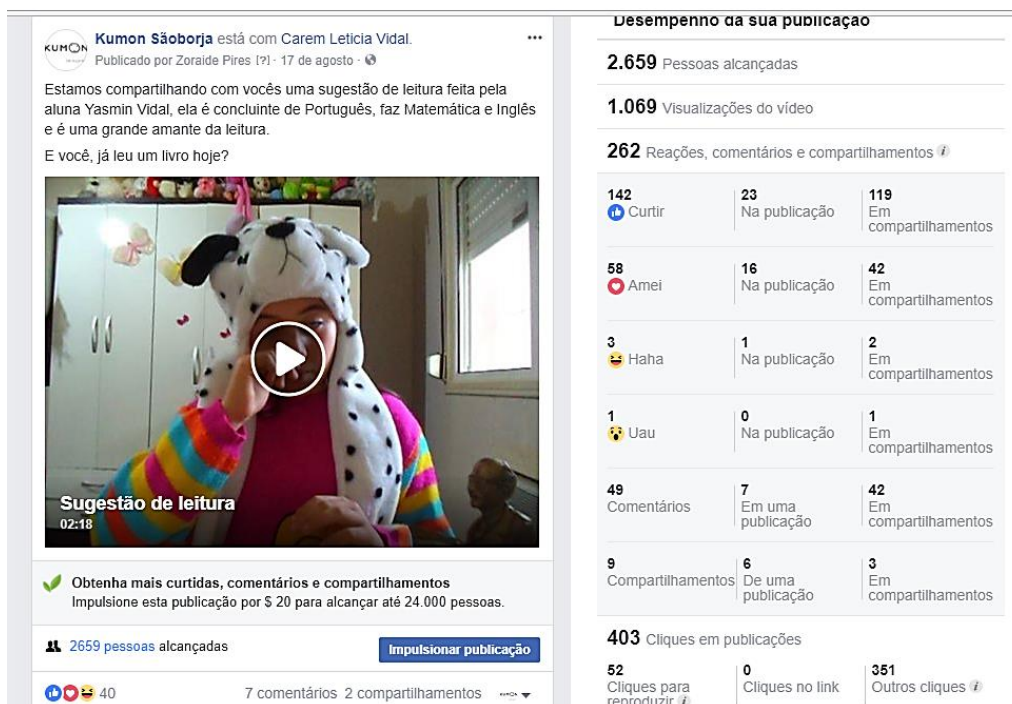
KUMON

Kumon Sãoborja está com Carem Leticia Vidal.
Publicado por Zoraide Pires [?] · 17 de agosto ·

Estamos compartilhando com vocês uma sugestão de leitura feita pela aluna Yasmin Vidal, ela é concluinte de Português, faz Matemática e Inglês e é uma grande amante da leitura.

E você, já leu um livro hoje?

Sugestão de leitura
02:18

Obtenha mais curtidas, comentários e compartilhamentos
Impulsione esta publicação por $ 20 para alcançar até 24.000 pessoas.

2659 pessoas alcançadas

Impulsionar publicação

40

7 comentários 2 compartilhamentos

Desempenho da sua publicação

2.659 Pessoas alcançadas

1.069 Visualizações do vídeo

262 Reações, comentários e compartilhamentos

| | | |
|---|---|---|
| 142 Curtir | 23 Na publicação | 119 Em compartilhamentos |
| 58 Amei | 16 Na publicação | 42 Em compartilhamentos |
| 3 Haha | 1 Na publicação | 2 Em compartilhamentos |
| 1 Uau | 0 Na publicação | 1 Em compartilhamentos |
| 49 Comentários | 7 Em uma publicação | 42 Em compartilhamentos |
| 9 Compartilhamentos | 6 De uma publicação | 3 Em compartilhamentos |

403 Cliques em publicações

| | | |
|---|---|---|
| 52 Cliques para reproduzir | 0 Cliques no link | 351 Outros cliques |